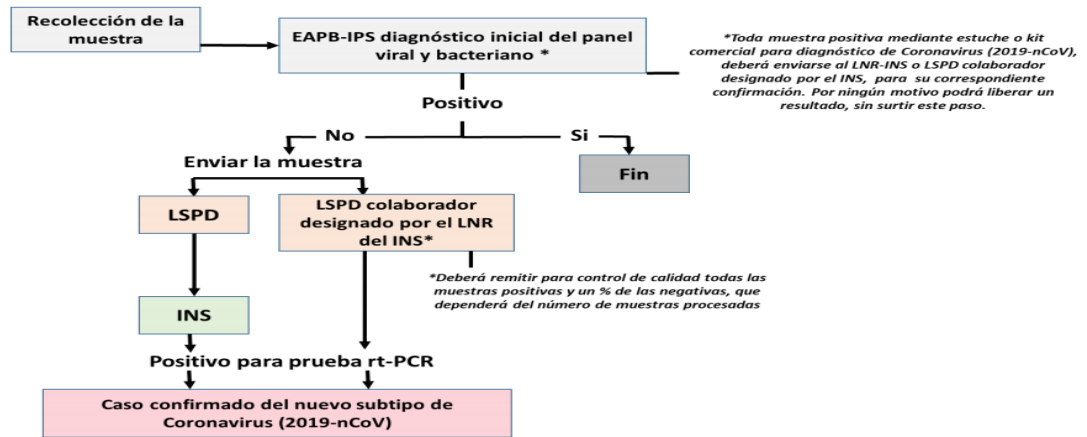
Recolección de la muestra

EAPB-IPS diagnóstico inicial del panel viral y bacteriano *

*Toda muestra positiva mediante estuche o kit comercial para diagnóstico de Coronavirus (2019-nCoV), deberá enviarse al LNR-INS o LSPD colaborador designado por el INS, para su correspondiente confirmación. Por ningún motivo podrá liberar un resultado, sin surtir este paso.

Positivo

No

Si

Fin

Enviar la muestra

LSPD

LSPD colaborador designado por el LNR del INS*

*Deberá remitir para control de calidad todas las muestras positivas y un % de las negativas, que dependerá del número de muestras procesadas

INS

Positivo para prueba rt-PCR

Caso confirmado del nuevo subtipo de Coronavirus (2019-nCoV)